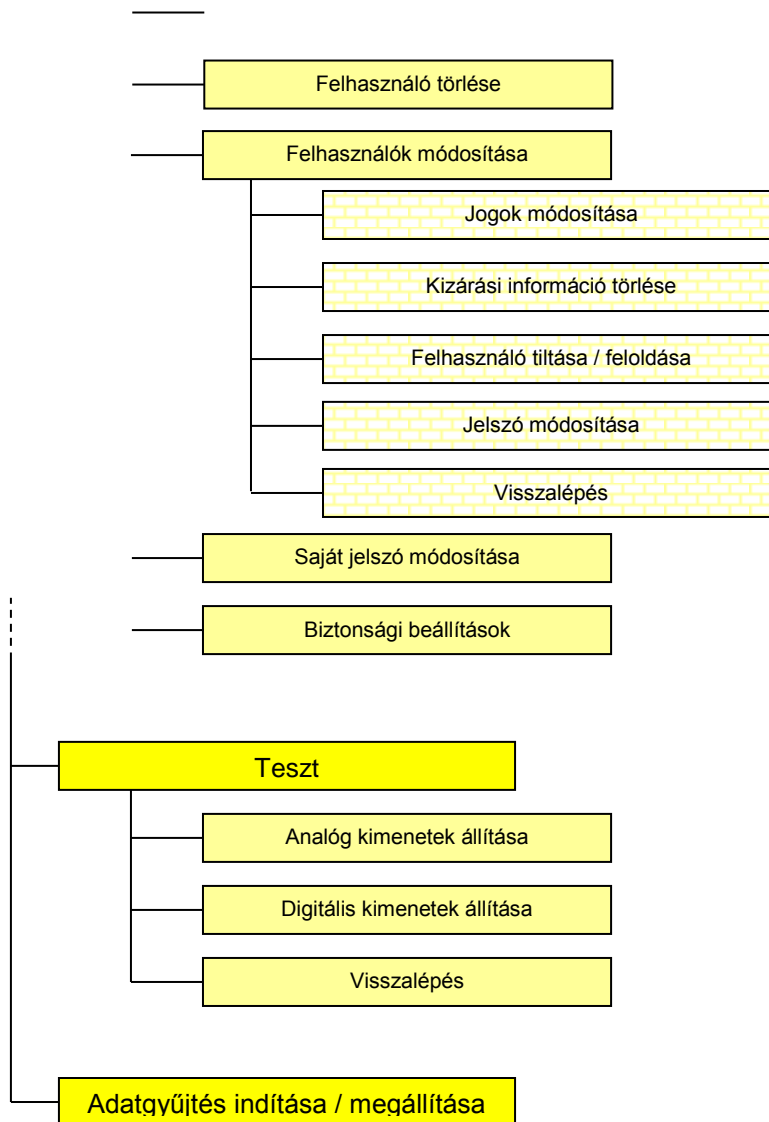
Felhasználó törlése

Felhasználók módosítása

Jogok módosítása

Kizárási információ törlése

Felhasználó tiltása / feloldása

Jelszó módosítása

Visszalépés

Saját jelszó módosítása

Biztonsági beállítások

Teszt

Analóg kimenetek állítása

Digitális kimenetek állítása

Visszalépés

Adatgyűjtés indítása / megállítása